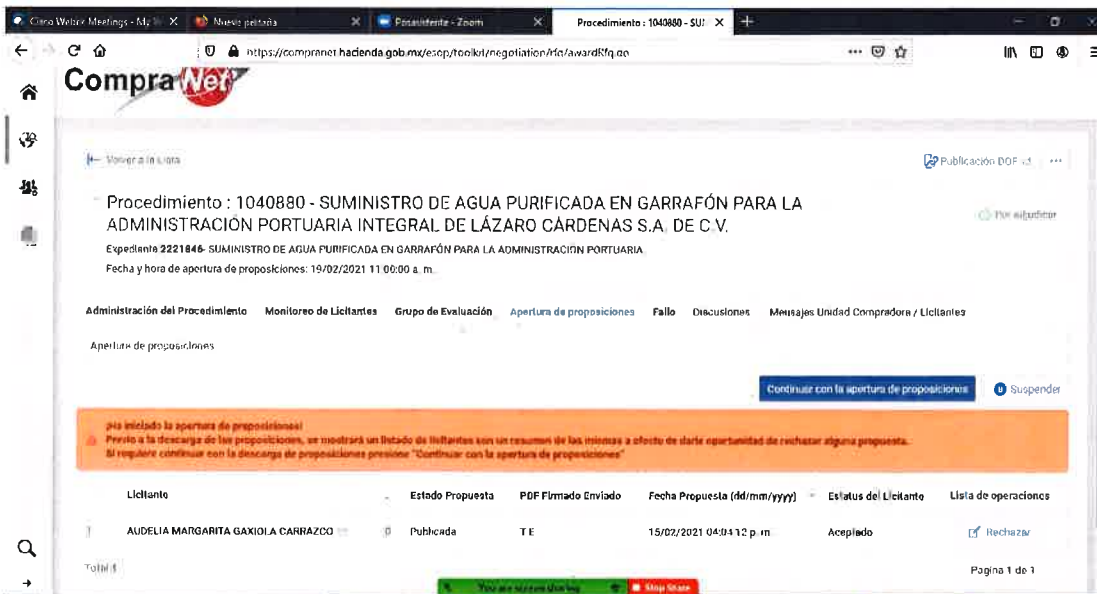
Cisco Webex Meetings - My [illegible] Nueva pestaña Posasistente - Zoom Procedimiento : 1040880 - SU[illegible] +

https://compranet.hacienda.gob.mx/esop/toolkit/negotiation/rfq/awardRfq.do

CompraNet

← Volver a la Lista

Publicación DOF ...

Procedimiento : 1040880 - SUMINISTRO DE AGUA PURIFICADA EN GARRAFÓN PARA LA ADMINISTRACIÓN PORTUARIA INTEGRAL DE LÁZARO CÁRDENAS S.A. DE C.V.

Por adjudicar

Expediente 2221846- SUMINISTRO DE AGUA PURIFICADA EN GARRAFÓN PARA LA ADMINISTRACIÓN PORTUARIA

Fecha y hora de apertura de proposiciones: 19/02/2021 11:00:00 a. m.

Administración del Procedimiento Monitoreo de Licitantes Grupo de Evaluación Apertura de proposiciones Fallo Discusiones Mensajes Unidad Compradora / Licitantes

Apertura de proposiciones

Continuar con la apertura de proposiciones Suspender

¡Ha iniciado la apertura de proposiciones!
Previo a la descarga de las proposiciones, se mostrará un listado de licitantes con un resumen de las mismas a efecto de darle oportunidad de rechazar alguna propuesta.
Si requiere continuar con la descarga de proposiciones presione "Continuar con la apertura de proposiciones"

| | Licitante | | Estado Propuesta | PDF Firmado Enviado | Fecha Propuesta (dd/mm/yyyy) | Estatus del Licitante | Lista de operaciones |
|---|---|---|---|---|---|---|---|
| 1 | AUDELIA MARGARITA GAXIOLA CARRAZCO | | Publicada | TE | 15/02/2021 04:04:12 p. m. | Aceptado | Rechazar |

Total 1

Pagina 1 de 1

You are screen sharing Stop Share